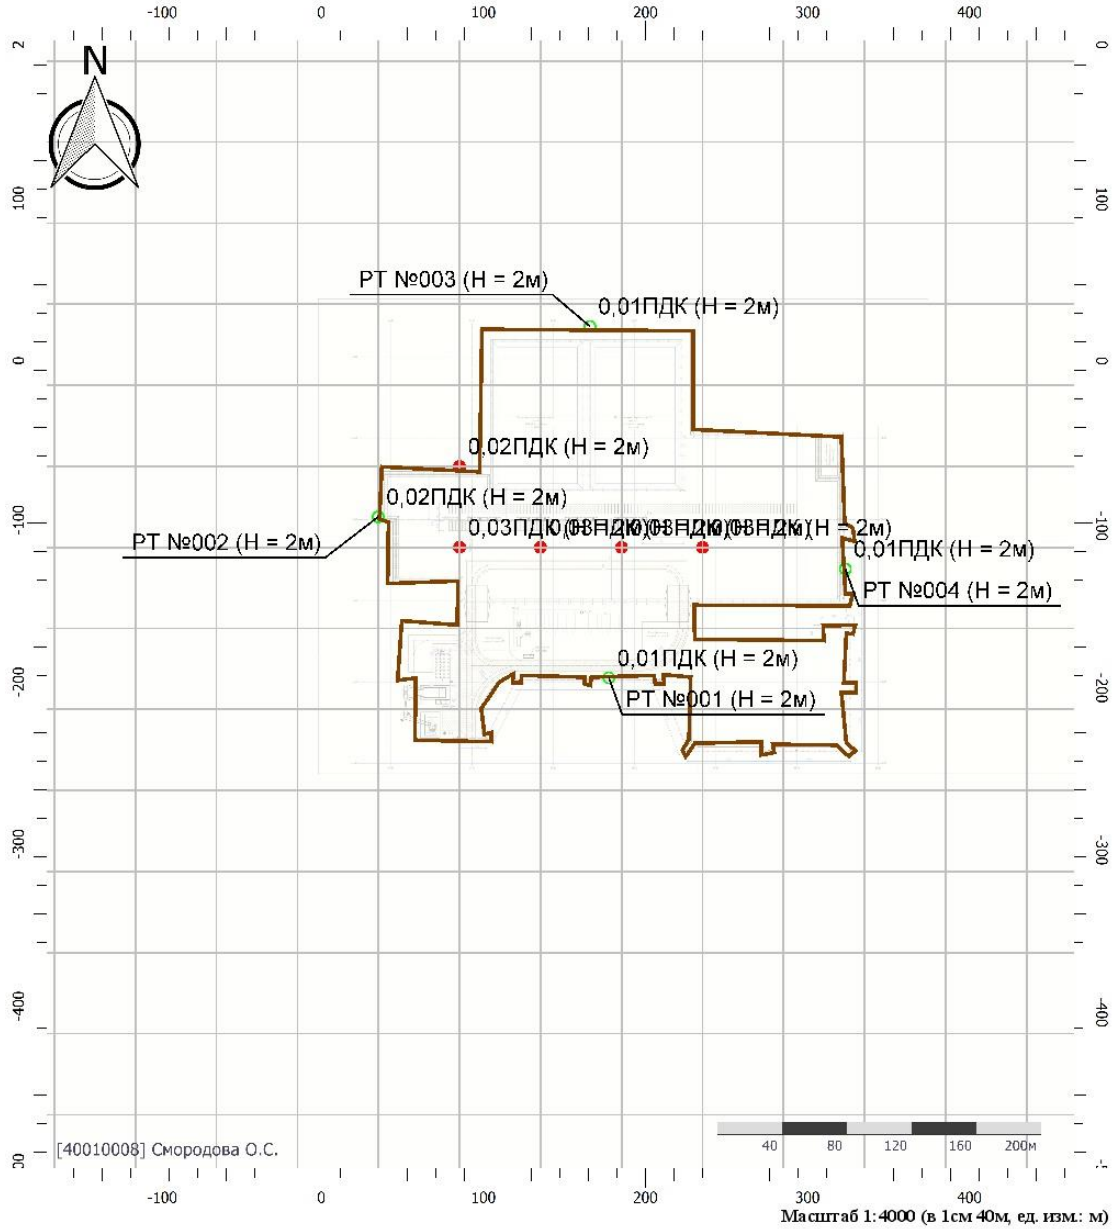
-100 0 100 200 300 400

N

100

0

-100

-200

-300

-400

РТ №003 (Н = 2м)

0,01ПДК (Н = 2м)

0,02ПДК (Н = 2м)

0,02ПДК (Н = 2м)

РТ №002 (Н = 2м)

0,03ПДК(Н = 2м) 0,03ПДК(Н = 2м) 0,03ПДК(Н = 2м) 0,03ПДК (Н = 2м)

0,01ПДК (Н = 2м)

РТ №004 (Н = 2м)

0,01ПДК (Н = 2м)

РТ №001 (Н = 2м)

[40010008] Смородова О.С.

40 80 120 160 200м

-100 0 100 200 300 400

Масштаб 1:4000 (в 1см 40м, ед. изм.: м)